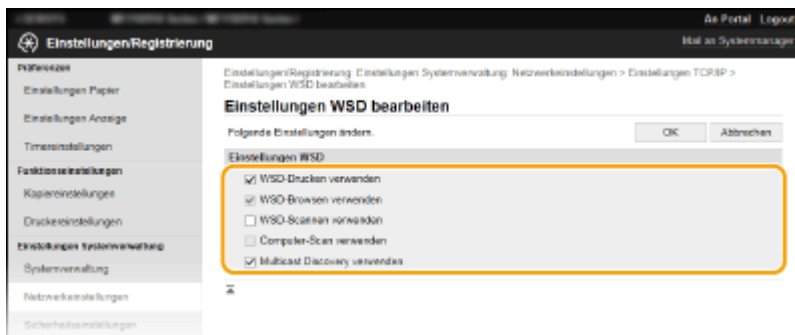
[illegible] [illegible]

An Portal Logout

Einstellungen/Registrierung

Mail an Systemmanager

Präferenzen

Einstellungen Papier

Einstellungen Anzeige

Timereinstellungen

Funktionseinstellungen

Kopiereinstellungen

Druckereinstellungen

Einstellungen Systemverwaltung

Systemverwaltung

Netzwerkeinstellungen

Sicherheitseinstellungen

Einstellungen/Registrierung: Einstellungen Systemverwaltung: Netzwerkeinstellungen > Einstellungen TCP/IP > Einstellungen WSD bearbeiten

Einstellungen WSD bearbeiten

Folgende Einstellungen ändern.

OK

Abbrechen

Einstellungen WSD

☑ WSD-Drucken verwenden

☑ WSD-Browsen verwenden

☐ WSD-Scannen verwenden

☐ Computer-Scan verwenden

☑ Multicast Discovery verwenden